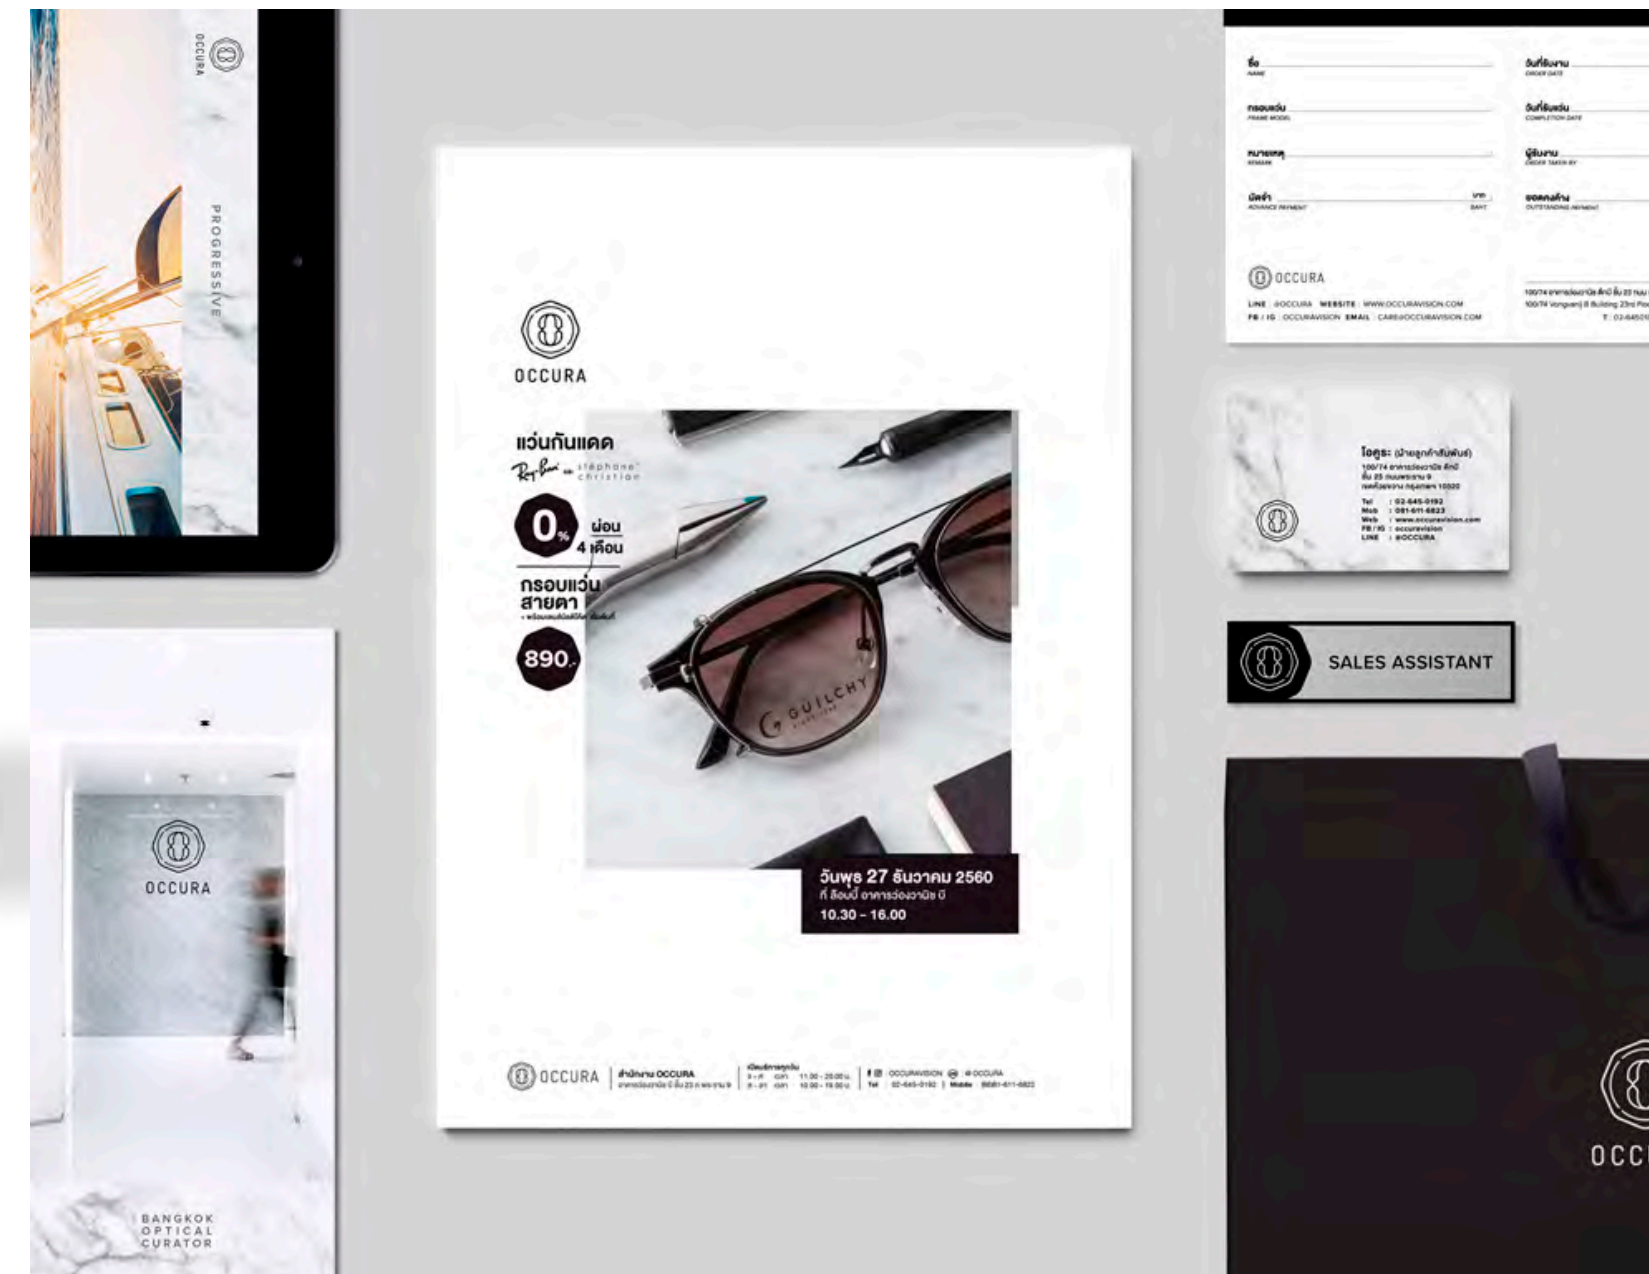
OCCURA

PROGRESSIVE

OCCURA

BANGKOK OPTICAL CURATOR

OCCURA

แว่นกันแดด

Ray-Ban และ stéphane christian

0% ผ่อน 4 เดือน

กรอบแว่นสายตา

890.-

GUILCHY

วันพุธ 27 ธันวาคม 2560
ที่ ล็อบบี้ อาคารว่องวานิช บี
10.30 - 16.00

OCCURA | สำนักงาน OCCURA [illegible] | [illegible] | OCCURAVISION @OCCURA Tel 02-645-0192 | Mobile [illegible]

ชื่อ NAME
กรอบแว่น FRAME MODEL
หมายเหตุ REMARK
มัดจำ ADVANCE PAYMENT บาท BAHT
วันที่รับงาน ORDER DATE
วันที่รับแว่น COMPLETION DATE
ผู้รับงาน ORDER TAKEN BY
ยอดคงค้าง OUTSTANDING PAYMENT

OCCURA
LINE : @OCCURA WEBSITE : WWW.OCCURAVISION.COM
FB / IG : OCCURAVISION EMAIL : CARE@OCCURAVISION.COM

100/74 อาคารว่องวานิช ตึกบี ชั้น 23 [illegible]
100/74 Vongvanij B Building 23rd Floor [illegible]
T : 02-6450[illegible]

โอคูระ (ฝ่ายลูกค้าสัมพันธ์)
100/74 อาคารว่องวานิช ตึกบี
ชั้น 23 ถนนพระราม 9
เขตห้วยขวาง กรุงเทพฯ 10320
Tel : 02-645-0192
Mob : 081-611-6823
Web : www.occuravision.com
FB / IG : occuravision
LINE : @OCCURA

SALES ASSISTANT

OCC